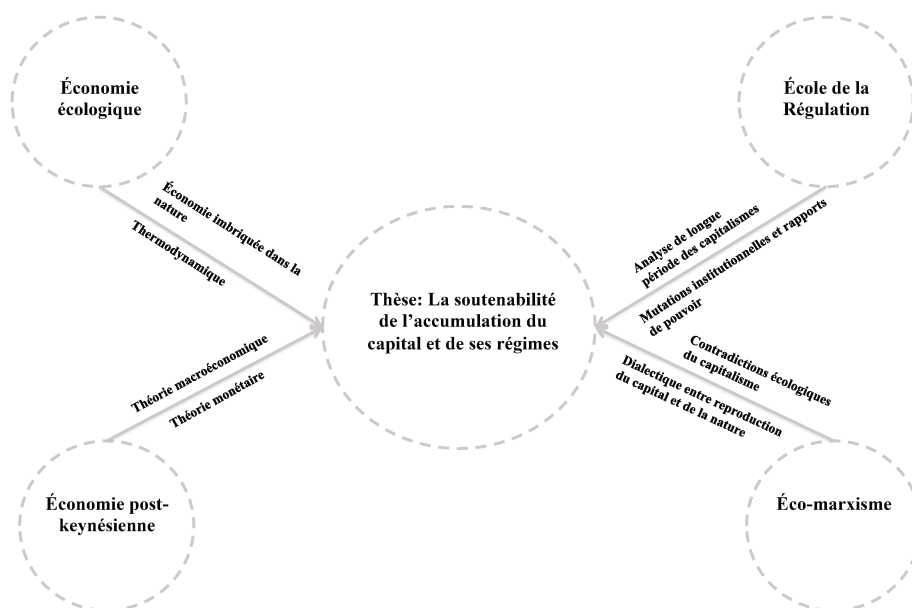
Économie écologique

École de la Régulation

Économie imbriquée dans la nature

Thermodynamique

Analyse de longue période des capitalismes

Mutations institutionnelles et rapports de pouvoir

Thèse: La soutenabilité de l'accumulation du capital et de ses régimes

Théorie macroéconomique

Théorie monétaire

Contradictions écologiques du capitalisme

Dialectique entre reproduction du capital et de la nature

Économie post-keynésienne

Éco-marxisme